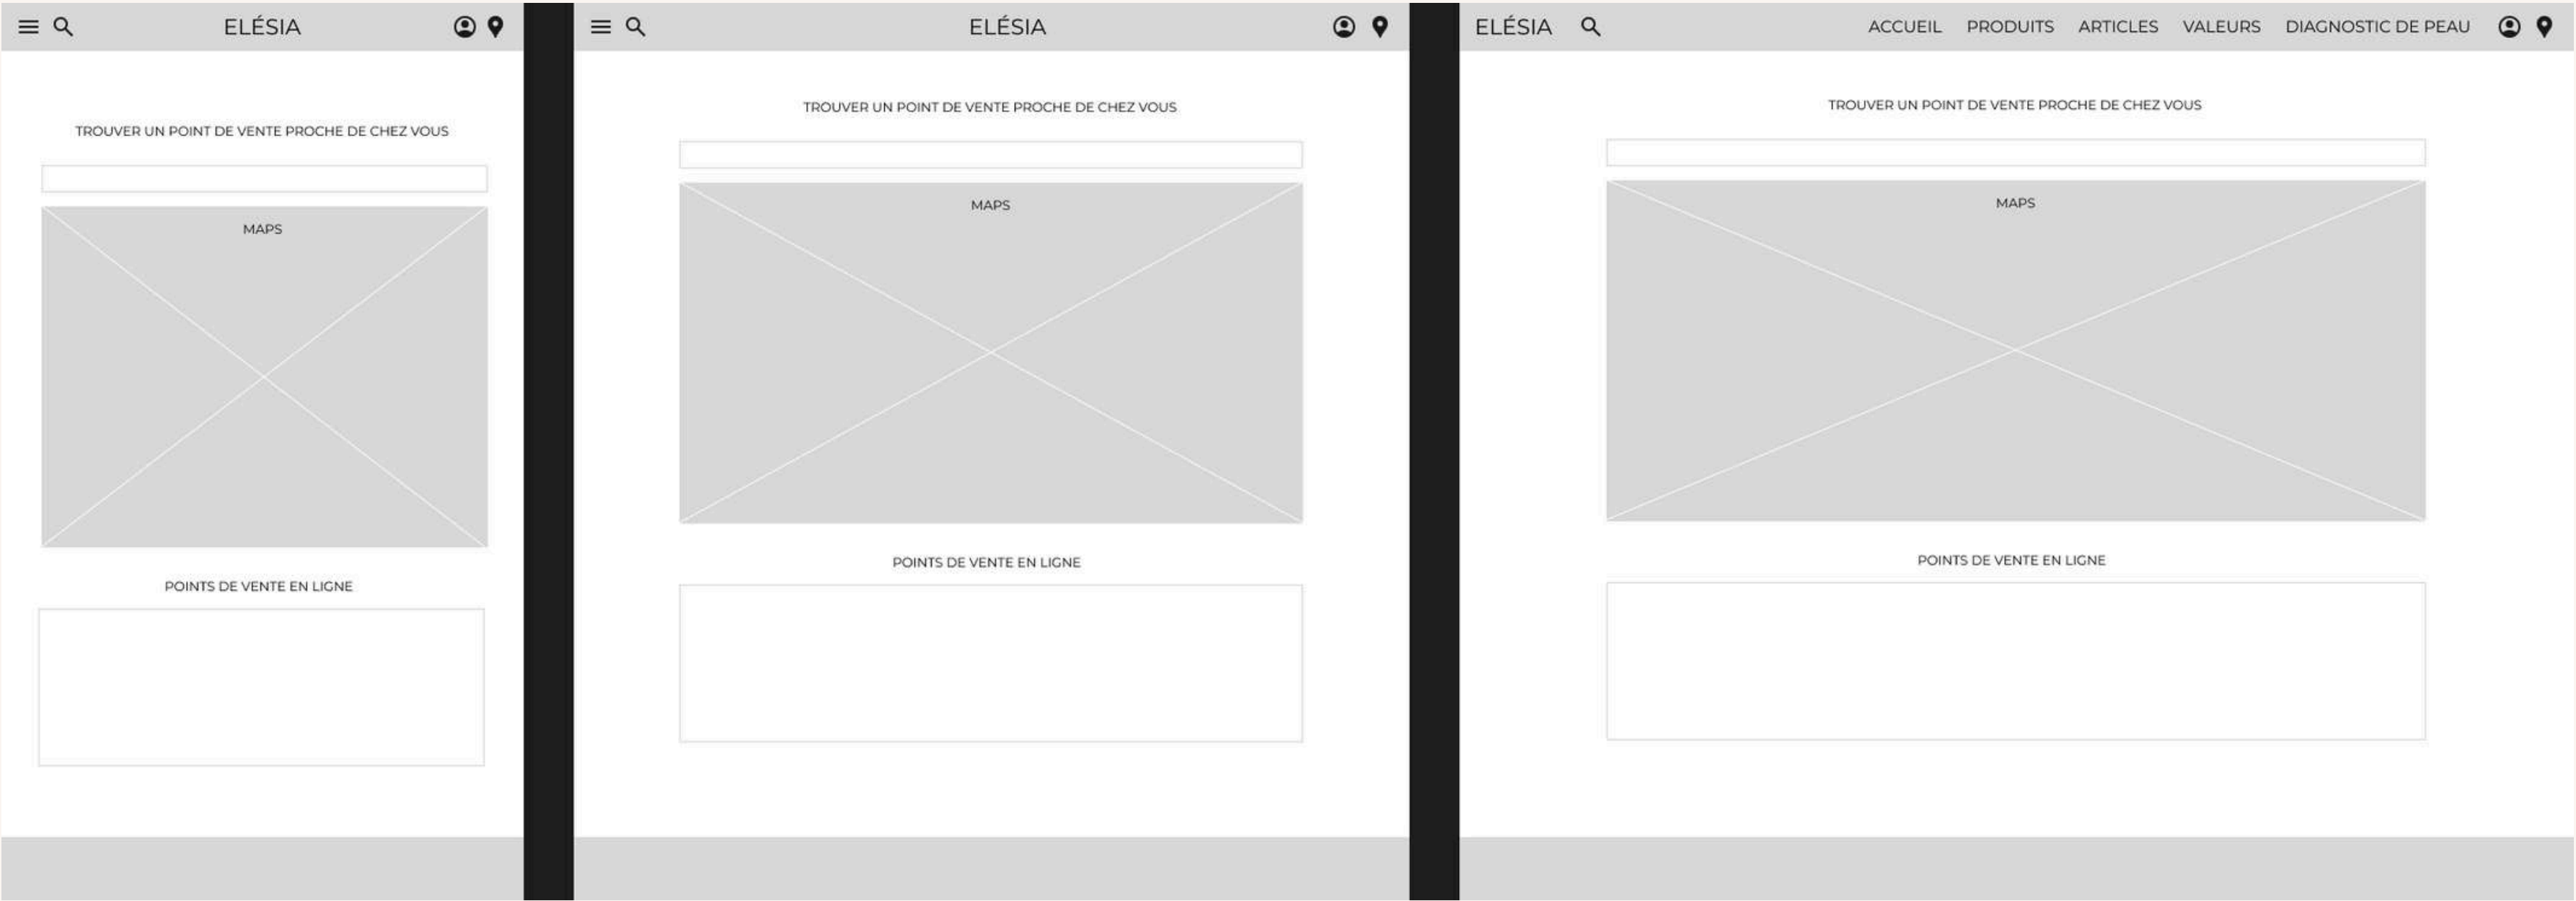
ELÉSIA

TROUVER UN POINT DE VENTE PROCHE DE CHEZ VOUS

MAPS

POINTS DE VENTE EN LIGNE

ELÉSIA

TROUVER UN POINT DE VENTE PROCHE DE CHEZ VOUS

MAPS

POINTS DE VENTE EN LIGNE

ELÉSIA

ACCUEIL PRODUITS ARTICLES VALEURS DIAGNOSTIC DE PEAU

TROUVER UN POINT DE VENTE PROCHE DE CHEZ VOUS

MAPS

POINTS DE VENTE EN LIGNE